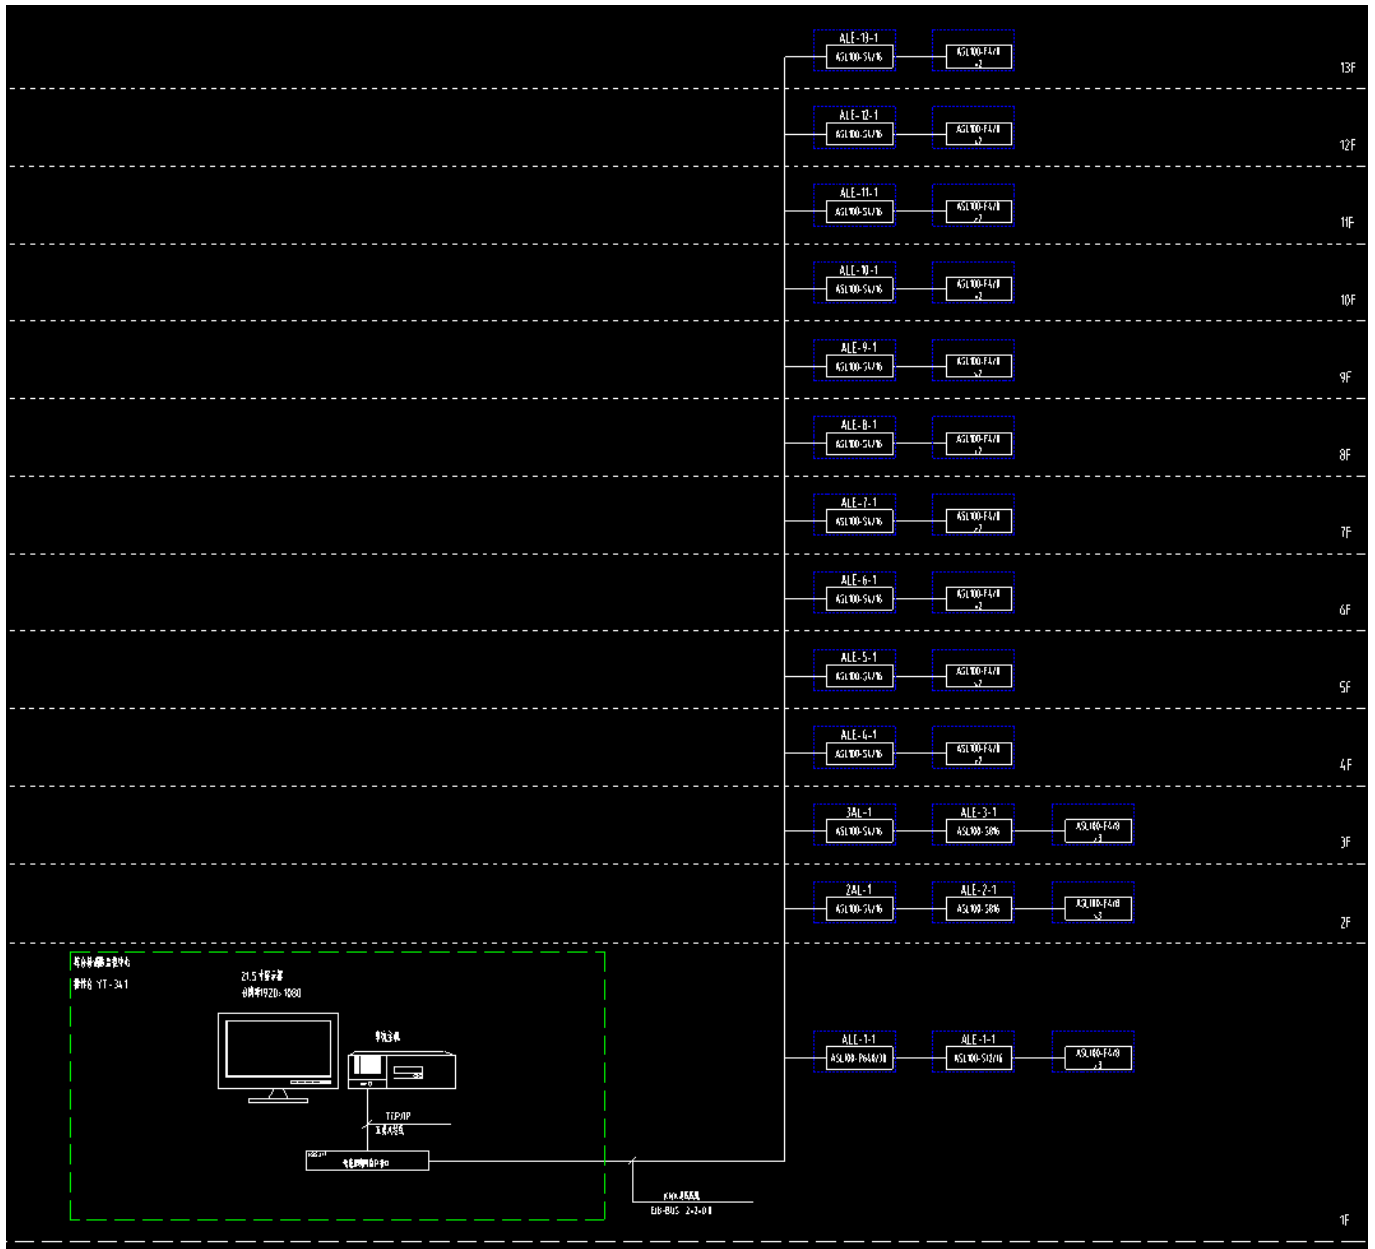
ALE-13-1
ASL100-S4/16
ASL100-F4/8
×2
13F

ALE-12-1
ASL100-S4/16
ASL100-F4/8
×2
12F

ALE-11-1
ASL100-S4/16
ASL100-F4/8
×2
11F

ALE-10-1
ASL100-S4/16
ASL100-F4/8
×2
10F

ALE-9-1
ASL100-S4/16
ASL100-F4/8
×2
9F

ALE-8-1
ASL100-S4/16
ASL100-F4/8
×2
8F

ALE-7-1
ASL100-S4/16
ASL100-F4/8
×2
7F

ALE-6-1
ASL100-S4/16
ASL100-F4/8
×2
6F

ALE-5-1
ASL100-S4/16
ASL100-F4/8
×2
5F

ALE-4-1
ASL100-S4/16
ASL100-F4/8
×2
4F

3AL-1
ASL100-S4/16
ALE-3-1
ASL100-S8/16
ASL100-F4/8
×3
3F

2AL-1
ASL100-S4/16
ALE-2-1
ASL100-S8/16
ASL100-F4/8
×3
2F

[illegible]
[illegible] YT-341
21.5 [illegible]
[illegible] 1920×1080
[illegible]
TCP/IP
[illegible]
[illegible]

ALL-1-1
ASL100-P6/4/2/8
ALE-1-1
ASL100-S12/16
ASL100-F4/8
×3

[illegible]
EIB-BUS 2×2×0.8
1F